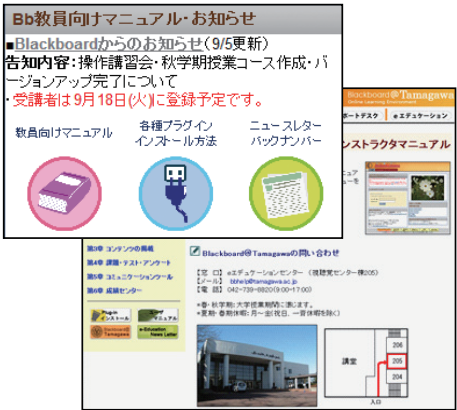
Bb教員向けマニュアル・お知らせ

■Blackboardからのお知らせ(9/5更新)
告知内容:操作講習会・秋学期授業コース作成・バージョンアップ完了について
・受講者は9月18日(火)に登録予定です。

教員向けマニュアル

各種プラグイン インストール方法

ニュースレター バックナンバー

Blackboard@Tamagawa
Online Learning Environment

ポートデスク

eエデュケーション

ンストラクタマニュアル

第3章 コンテンツの掲載
第4章 課題・テスト・アンケート
第5章 コミュニケーションツール
第6章 成績センター

Plug-in インストール

マニュアル

Blackboard@Tamagawa

e-Education News Letter

Blackboard@Tamagawaの問い合わせ

【窓 口】eエデュケーションセンター(視聴覚センター棟205)
【メール】bbhelp@tamagawa.ac.jp
【電 話】042-739-8820(9:00-17:00)

※春・秋学期(大学授業期間)に限ります。
※夏期・春期休暇:月~金(祝日、一斉休暇を除く)

講堂

205

204

入口